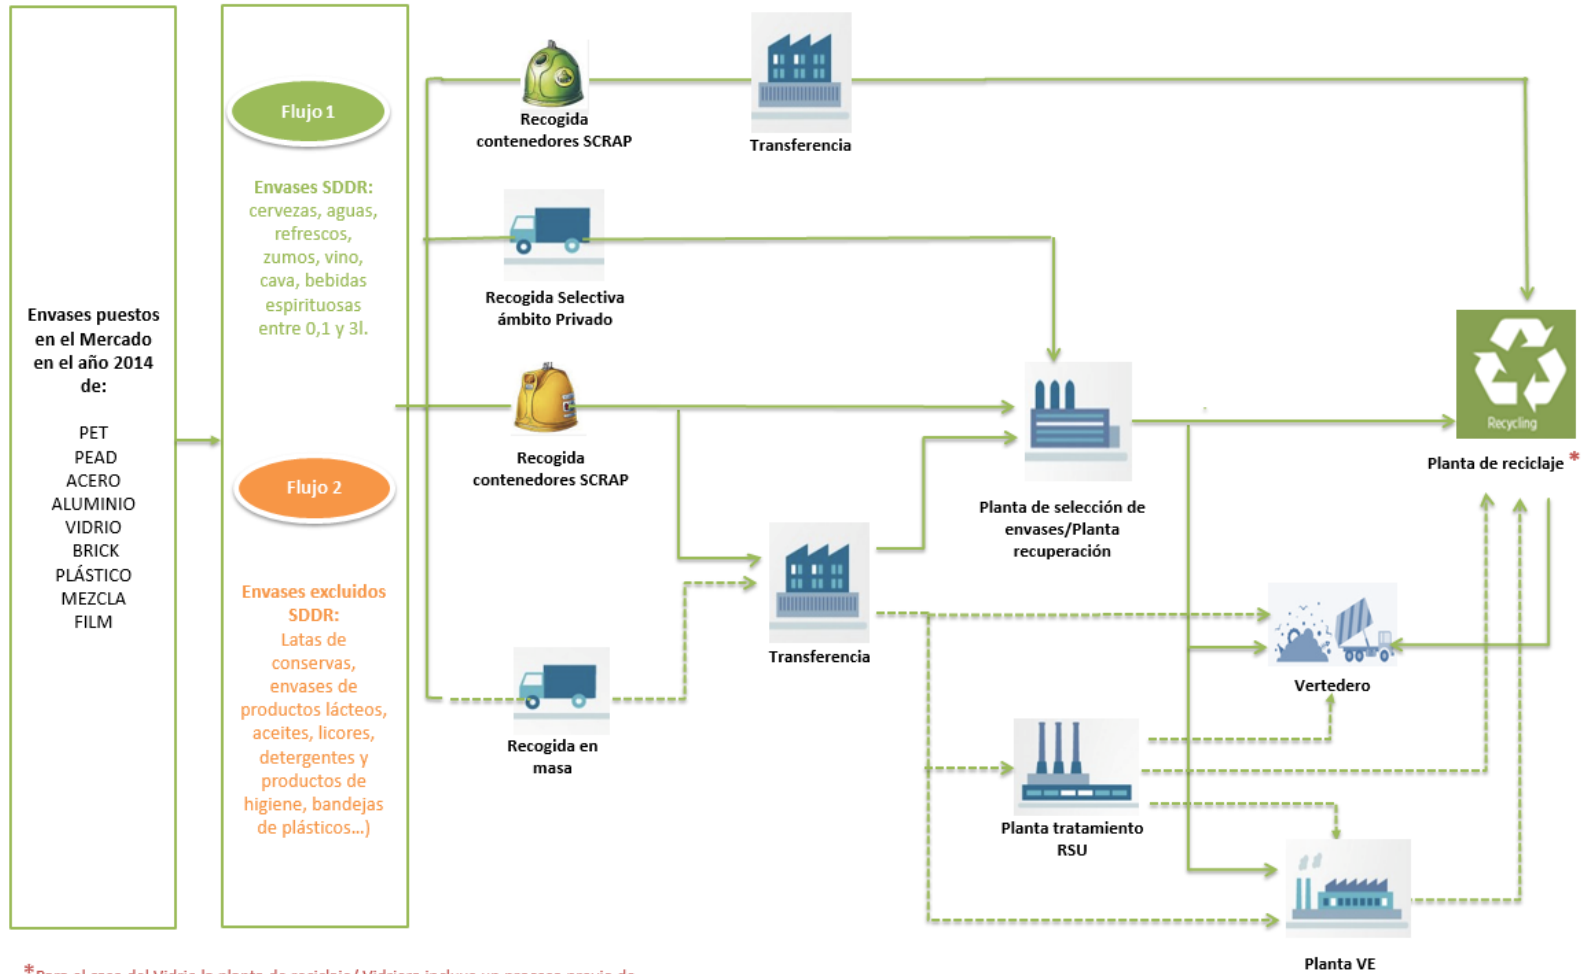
Envases puestos en el Mercado en el año 2014 de:

PET
PEAD
ACERO
ALUMINIO
VIDRIO
BRICK
PLÁSTICO
MEZCLA
FILM

Flujo 1

Envases SDDR: cervezas, aguas, refrescos, zumos, vino, cava, bebidas espirituosas entre 0,1 y 3l.

Flujo 2

Envases excluidos SDDR: Latas de conservas, envases de productos lácteos, aceites, licores, detergentes y productos de higiene, bandejas de plásticos...)

Recogida contenedores SCRAP

Transferencia

Recogida Selectiva ámbito Privado

Recogida contenedores SCRAP

Planta de selección de envases/Planta recuperación

Recycling

Planta de reciclaje *

Transferencia

Vertedero

Recogida en masa

Planta tratamiento RSU

Planta VE

*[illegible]